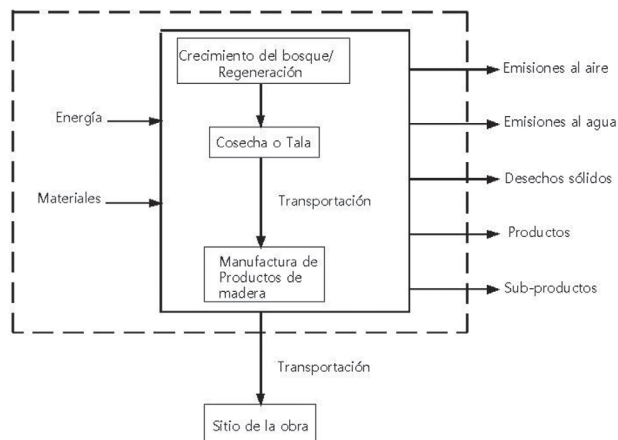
Crecimiento del bosque/ Regeneración

Energía

Materiales

Cosecha o Tala

Transportación

Manufactura de Productos de madera

Emisiones al aire

Emisiones al agua

Desechos sólidos

Productos

Sub-productos

Transportación

Sitio de la obra